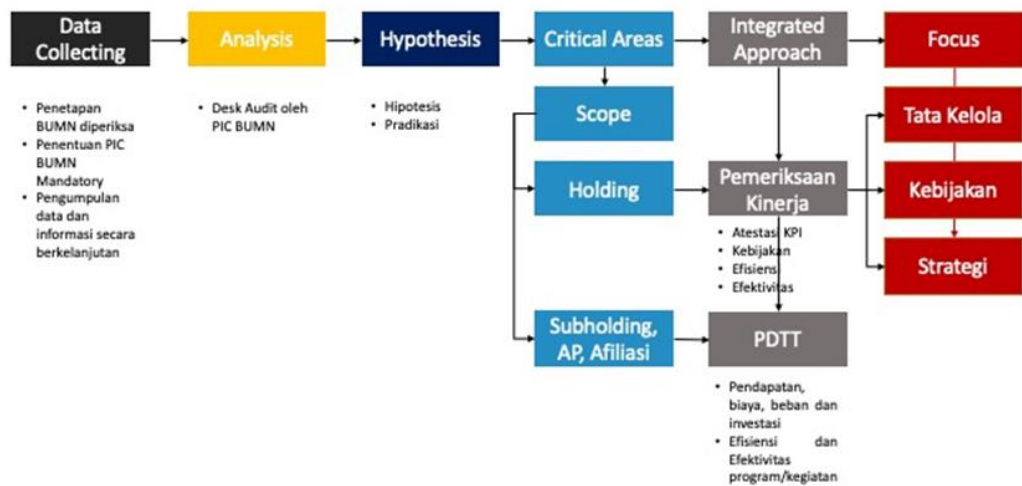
Data Collecting

- Penetapan BUMN diperiksa
- Penentuan PIC BUMN Mandatory
- Pengumpulan data dan informasi secara berkelanjutan

Analysis

- Desk Audit oleh PIC BUMN

Hypothesis

- Hipotesis
- Pradikasi

Critical Areas

Scope

Holding

Subholding, AP, Afiliasi

Integrated Approach

Pemeriksaan Kinerja

- Atestasi KPI
- Kebijakan
- Efisiensi
- Efektivitas

PDTT

- Pendapatan, biaya, beban dan investasi
- Efisiensi dan Efektivitas program/kegiatan

Focus

Tata Kelola

Kebijakan

Strategi